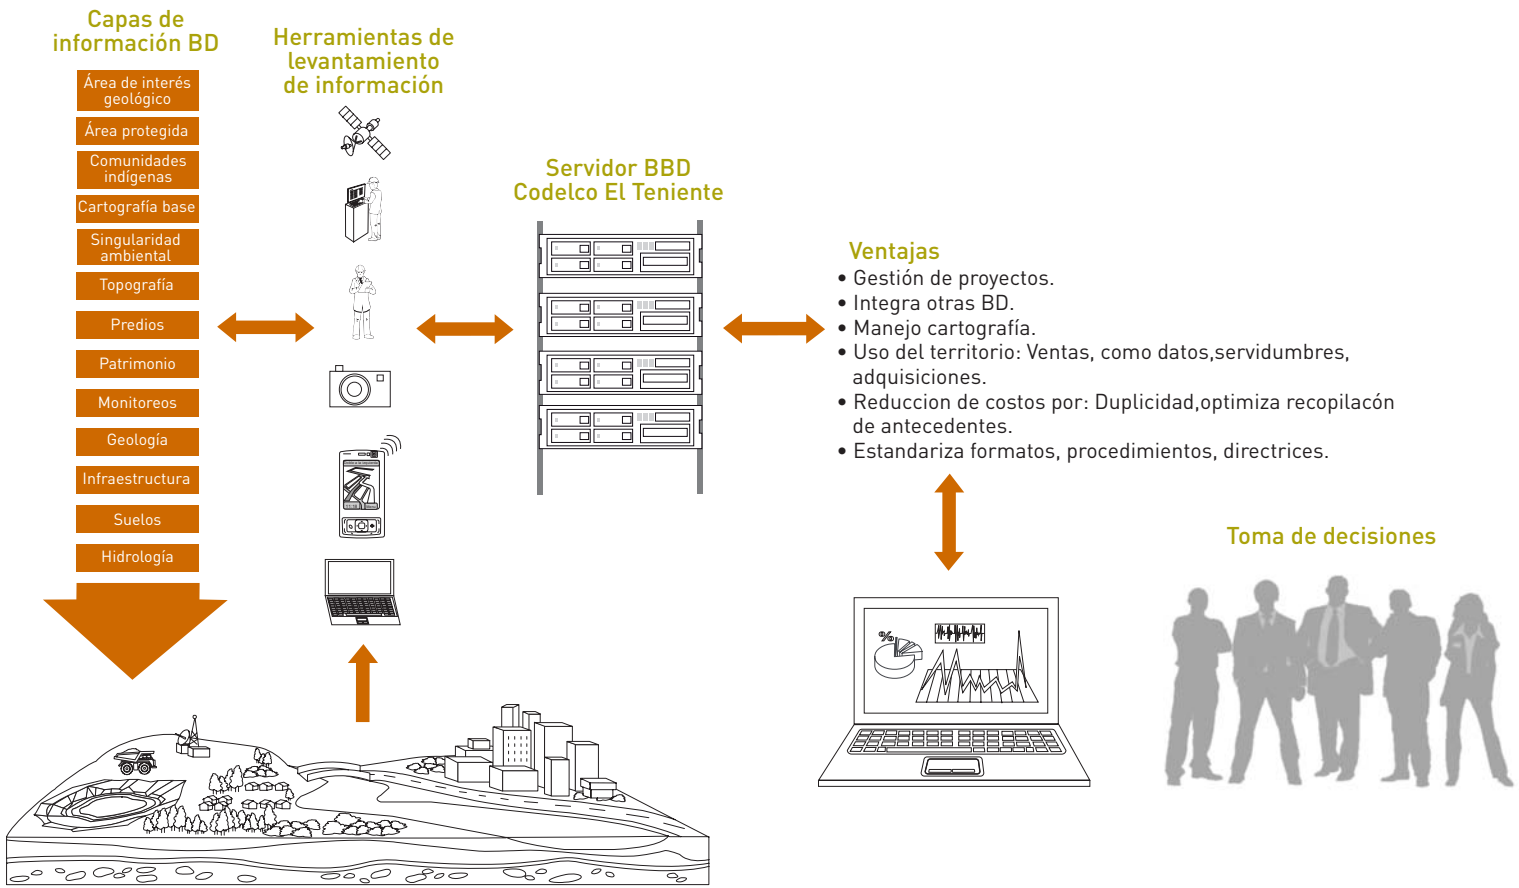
Capas de información BD

Área de interés geológico

Área protegida

Comunidades indígenas

Cartografía base

Singularidad ambiental

Topografía

Predios

Patrimonio

Monitoreos

Geología

Infraestructura

Suelos

Hidrología

Herramientas de levantamiento de información

Servidor BBD Codelco El Teniente

Ventajas
• Gestión de proyectos.
• Integra otras BD.
• Manejo cartografía.
• Uso del territorio: Ventas, como datos,servidumbres, adquisiciones.
• Reduccion de costos por: Duplicidad,optimiza recopilacón de antecedentes.
• Estandariza formatos, procedimientos, directrices.

Toma de decisiones

%